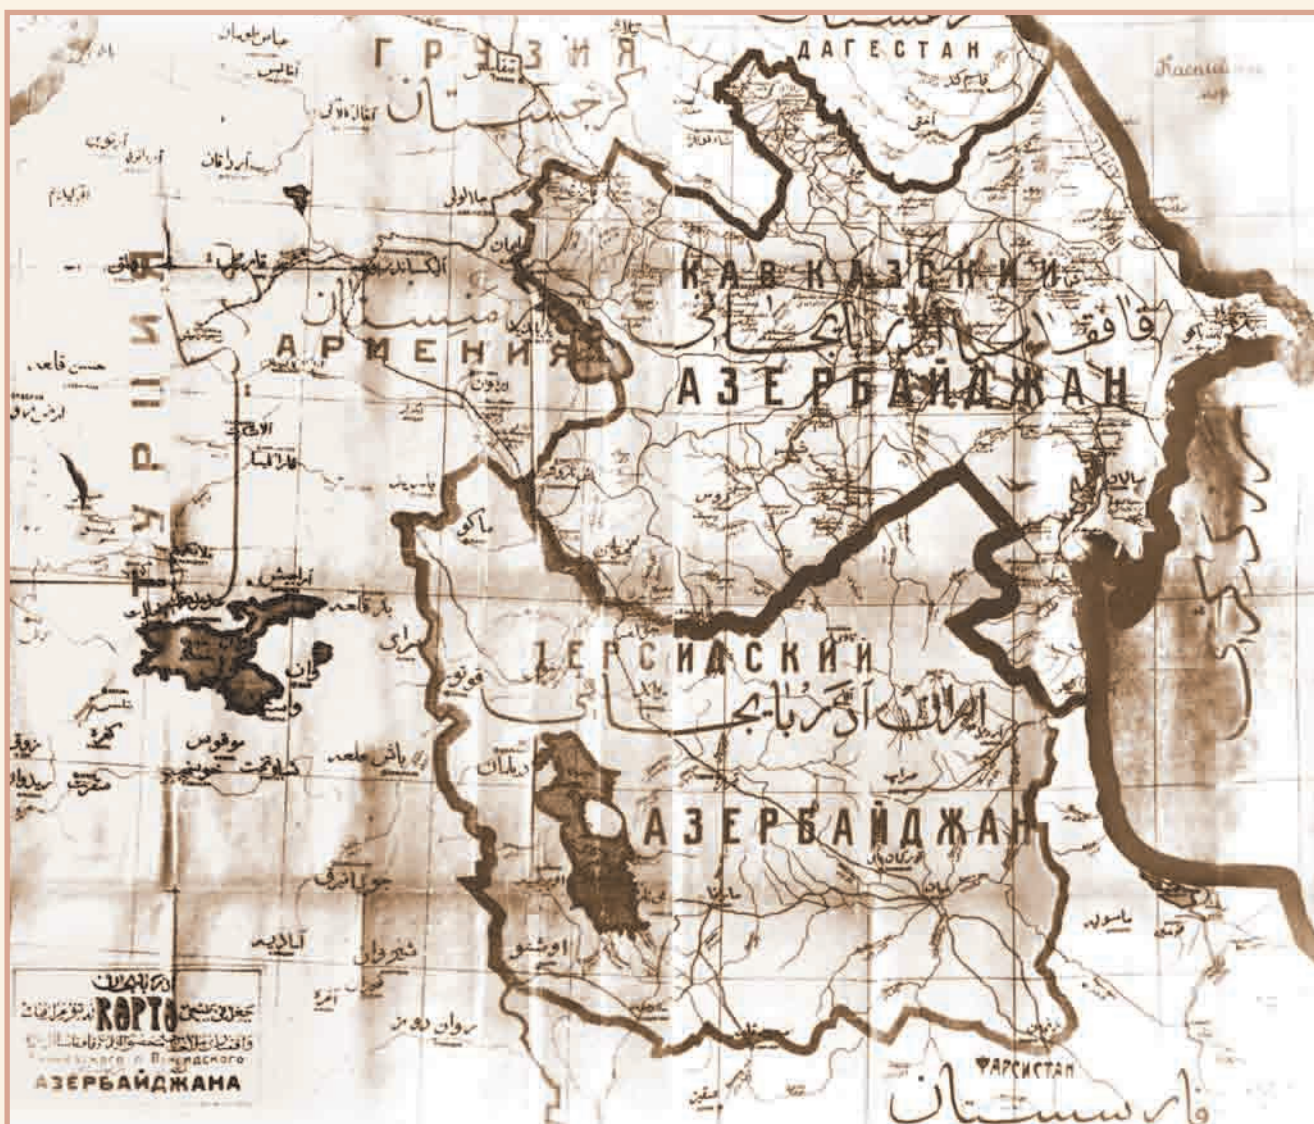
ДАГЕСТАН

ГРУЗИЯ

گرجستان

Каспийское

КАВКАЗСКИЙ

قافقاز آذربایجانی

АЗЕРБАЙДЖАН

ТУРЦИЯ

ارمنستان

АРМЕНИЯ

ПЕРСИДСКИЙ

ایران آذربایجانی

АЗЕРБАЙДЖАН

ФАРСИСТАН

فارسستان

КӘРТӘ

Кавказского и Персидского

АЗЕРБАЙДЖАНА